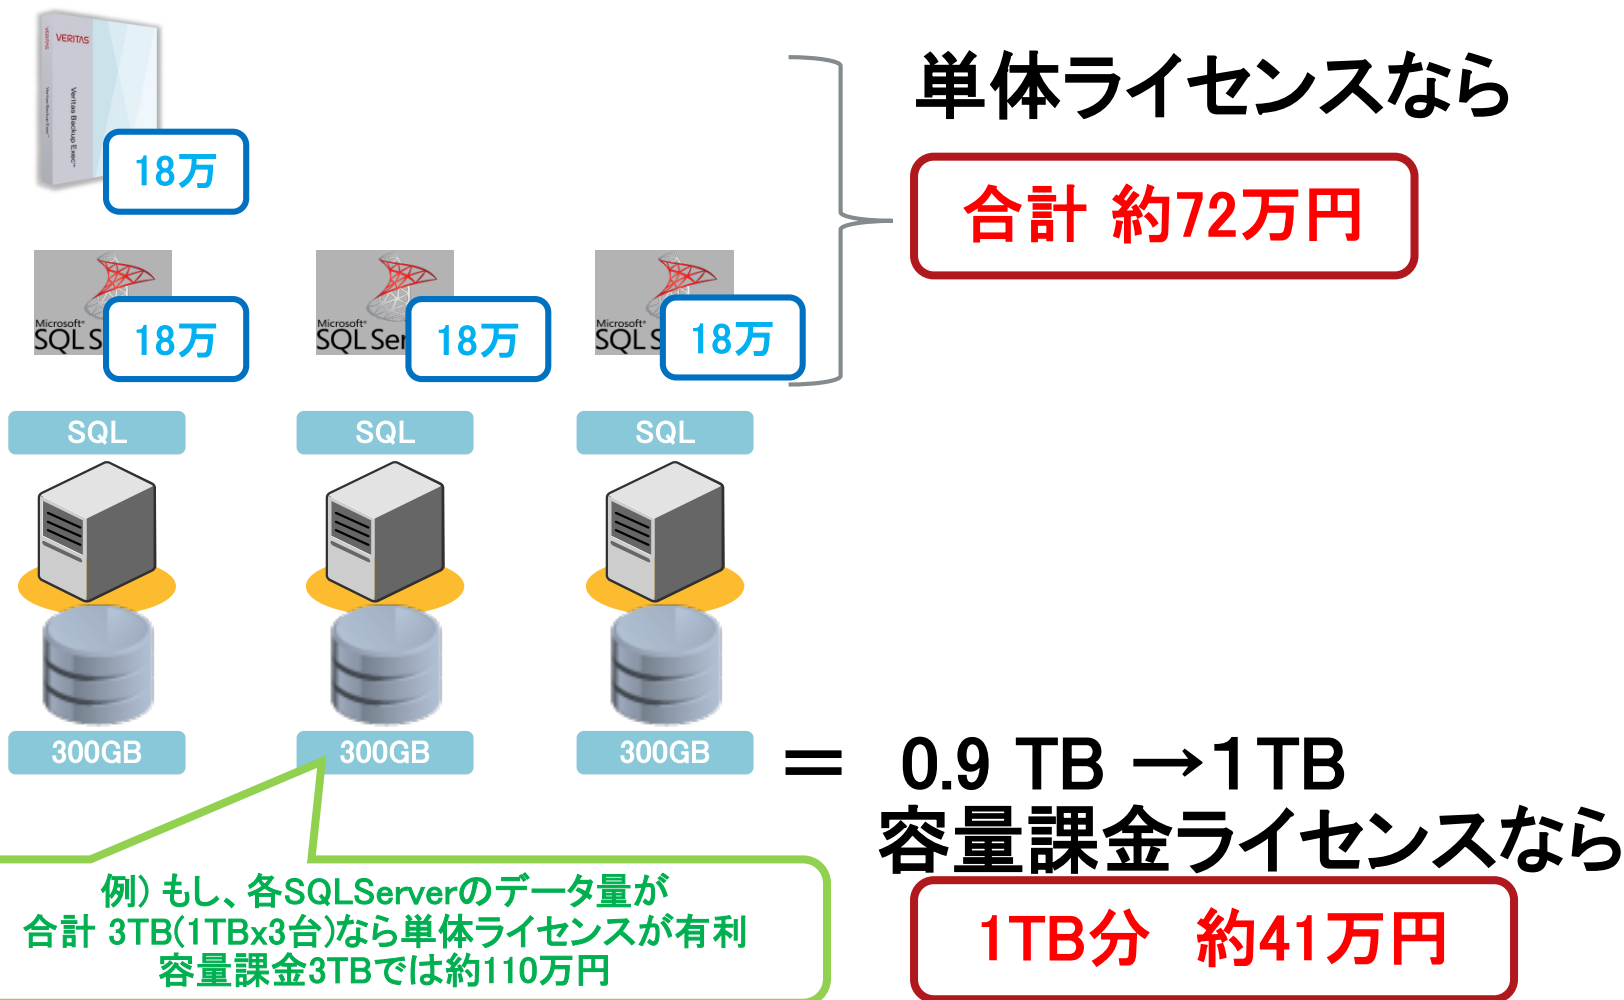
VERITAS
Veritas Backup Exec
18万

Microsoft SQL S
18万

Microsoft SQL Ser
18万

Microsoft SQL S
18万

単体ライセンスなら
合計 約72万円

SQL
SQL
SQL

300GB
300GB
300GB

＝ 0.9 TB →1TB
容量課金ライセンスなら
1TB分 約41万円

例）もし、各SQLServerのデータ量が合計 3TB(1TBx3台)なら単体ライセンスが有利 容量課金3TBでは約110万円